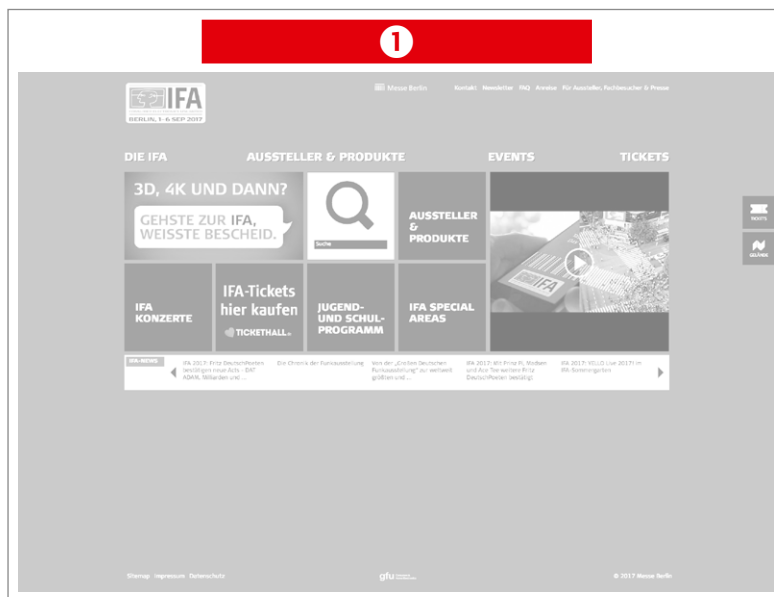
1

IFA
BERLIN, 1–6 SEP 2017

Messe Berlin

Kontakt Newsletter FAQ Anreise Für Aussteller, Fachbesucher & Presse

DIE IFA
AUSSTELLER & PRODUKTE
EVENTS
TICKETS

3D, 4K UND DANN?
GEHSTE ZUR IFA, WEISSTE BESCHEID.

Suche

AUSSTELLER & PRODUKTE

IFA

IFA KONZERTE

IFA-Tickets hier kaufen
TICKETHALL

JUGEND- UND SCHUL-PROGRAMM

IFA SPECIAL AREAS

IFA-NEWS

IFA 2017: Fritz DeutschPoeten bestätigen neue data – DAT ADAM, Willarden und ...

Die Chronik der Funkausstellung

Von der „Großen Deutschen Funkausstellung" zur weltweit größten und ...

IFA 2017: Mit Fritz PL Medien und Ace Tee weitere Fritz DeutschPoeten bestätigt

IFA 2017: YELLO Live 2017! im IFA Sommergarten

TICKETS

GELÄNDE

Sitemap Impressum Datenschutz

gfu

© 2017 Messe Berlin